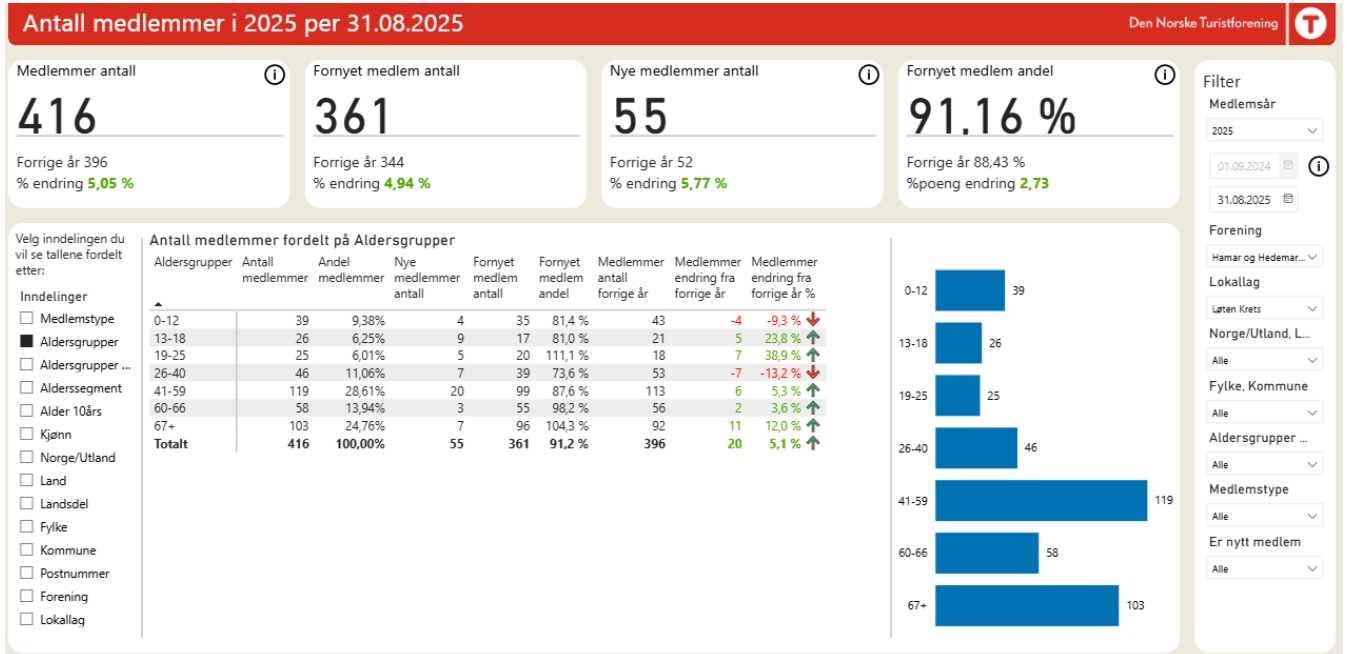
Antall medlemmer i 2025 per 31.08.2025

Den Norske Turistforening

Medlemmer antall
416
Forrige år 396
% endring 5,05 %

Fornyet medlem antall
361
Forrige år 344
% endring 4,94 %

Nye medlemmer antall
55
Forrige år 52
% endring 5,77 %

Fornyet medlem andel
91.16 %
Forrige år 88,43 %
%poeng endring 2,73

Filter
Medlemsår
2025
01.09.2024
31.08.2025
Forening
Hamar og Hedemar...
Lokallag
Løten Krets
Norge/Utland, L...
Alle
Fylke, Kommune
Alle
Aldersgrupper ...
Alle
Medlemstype
Alle
Er nytt medlem
Alle

Velg inndelingen du vil se tallene fordelt etter:
Inndelinger
Medlemstype
Aldersgrupper
Aldersgrupper ...
Alderssegment
Alder 10års
Kjønn
Norge/Utland
Land
Landsdel
Fylke
Kommune
Postnummer
Forening
Lokallag

Antall medlemmer fordelt på Aldersgrupper

| Aldersgrupper | Antall medlemmer | Andel medlemmer | Nye medlemmer antall | Fornyet medlem antall | Fornyet medlem andel | Medlemmer antall forrige år | Medlemmer endring fra forrige år | Medlemmer endring fra forrige år % |
|---|---|---|---|---|---|---|---|---|
| 0-12 | 39 | 9,38% | 4 | 35 | 81,4 % | 43 | -4 | -9,3 % |
| 13-18 | 26 | 6,25% | 9 | 17 | 81,0 % | 21 | 5 | 23,8 % |
| 19-25 | 25 | 6,01% | 5 | 20 | 111,1 % | 18 | 7 | 38,9 % |
| 26-40 | 46 | 11,06% | 7 | 39 | 73,6 % | 53 | -7 | -13,2 % |
| 41-59 | 119 | 28,61% | 20 | 99 | 87,6 % | 113 | 6 | 5,3 % |
| 60-66 | 58 | 13,94% | 3 | 55 | 98,2 % | 56 | 2 | 3,6 % |
| 67+ | 103 | 24,76% | 7 | 96 | 104,3 % | 92 | 11 | 12,0 % |
| Totalt | 416 | 100,00% | 55 | 361 | 91,2 % | 396 | 20 | 5,1 % |

0-12 39
13-18 26
19-25 25
26-40 46
41-59 119
60-66 58
67+ 103